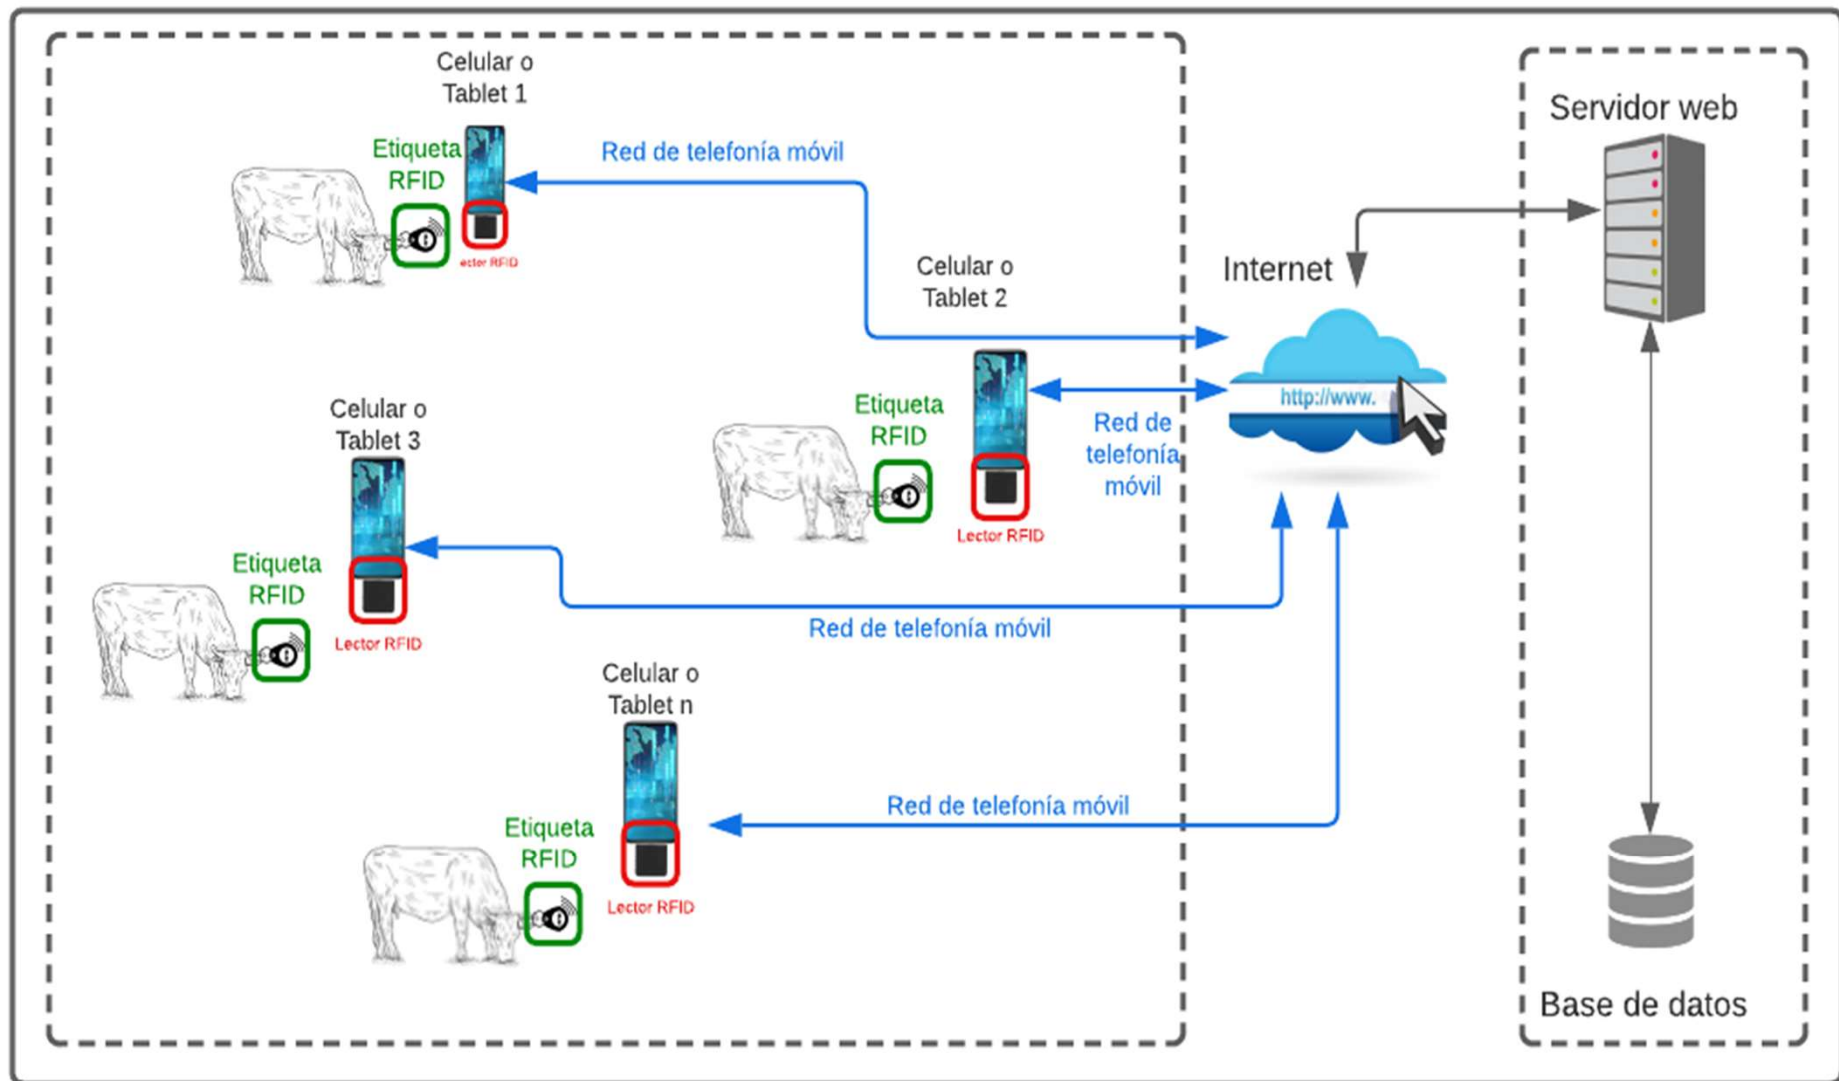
Celular o Tablet 1

Etiqueta RFID

ector RFID

Red de telefonía móvil

Celular o Tablet 2

Internet

Servidor web

Celular o Tablet 3

Etiqueta RFID

Lector RFID

Red de telefonía móvil

http://www.

Etiqueta RFID

Lector RFID

Red de telefonía móvil

Celular o Tablet n

Etiqueta RFID

Lector RFID

Red de telefonía móvil

Base de datos